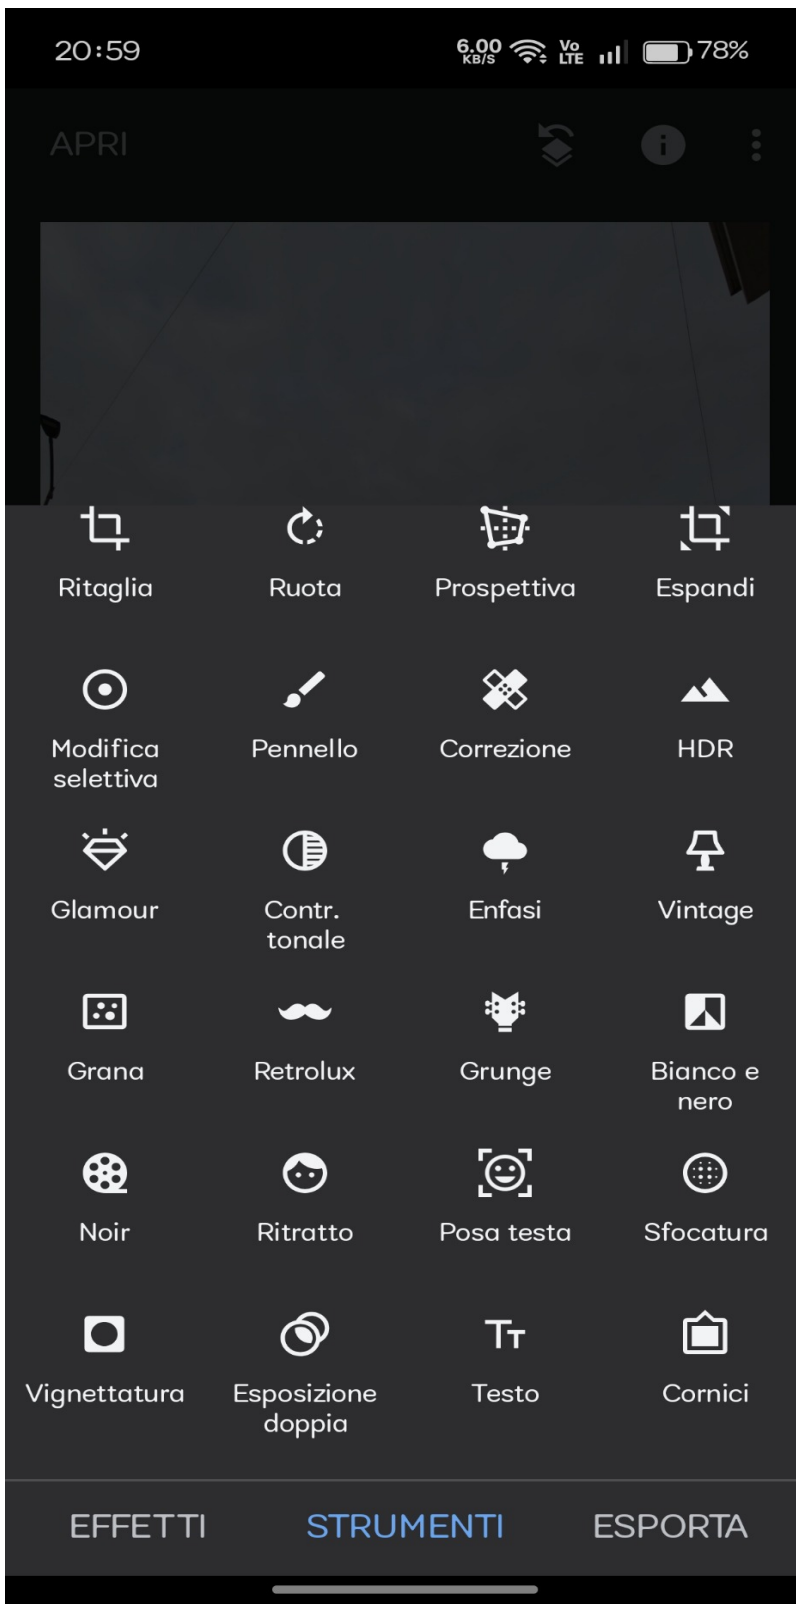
20:59 6.00 KB/S Vo LTE 78%

APRI

Ritaglia
Ruota
Prospettiva
Espandi

Modifica selettiva
Pennello
Correzione
HDR

Glamour
Contr. tonale
Enfasi
Vintage

Grana
Retrolux
Grunge
Bianco e nero

Noir
Ritratto
Posa testa
Sfocatura

Vignettatura
Esposizione doppia
Testo
Cornici

EFFETTI
STRUMENTI
ESPORTA